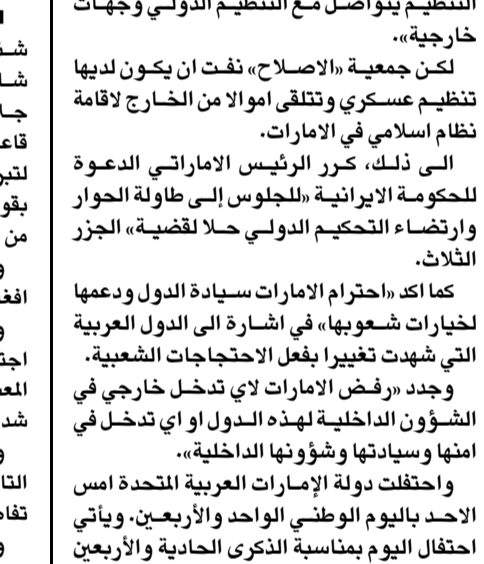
التنظيم يتواصل مع التنظيم الدولي وجهات خارجية».

لكن جمعية «الاصلاح» نفت ان يكون لديها تنظيم عسكري وتتلقى اموالا من الخارج لاقامة نظام اسلامي في الامارات.

الى ذلك، كرر الرئيس الاماراتي الدعوة للحكومة الايرانية «للجلوس إلى طاولة الحوار وارتضاء التحكيم الدولي حلا لقضية» الجزر الثلاث.

كما اكد «احترام الامارات سيادة الدول ودعمها لخيارات شعوبها» في اشارة الى الدول العربية التي شهدت تغييرا بفعل الاحتجاجات الشعبية.

وجدد «رفض الامارات لاي تدخل خارجي في الشؤون الداخلية لهذه الدول او اي تدخل في امنها وسيادتها وشؤونها الداخلية».

واحتفلت دولة الإمارات العربية المتحدة امس الاحد باليوم الوطني الواحد والأربعين. ويأتي احتفال اليوم بمناسبة الذكرى الحادية والأربعين

شـ
شـا
جـا
قاعـ
لتبر
بقو
من
و
افغ
و
اجت
المع
شد
و
التا
تفا
و